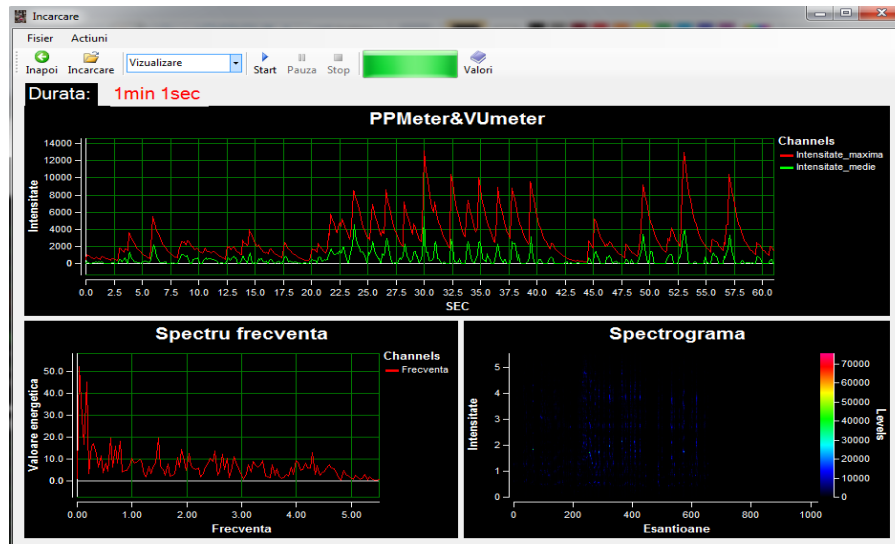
Incarcare

Fisier Actiuni

Inapoi Incarcare Vizualizare Start Pauza Stop Valori

Durata: 1min 1sec

PPMeter&VUmeter

Channels
Intensitate_maxima
Intensitate_medie

Intensitate

14000
12000
10000
8000
6000
4000
2000
0

0.0 2.5 5.0 7.5 10.0 12.5 15.0 17.5 20.0 22.5 25.0 27.5 30.0 32.5 35.0 37.5 40.0 42.5 45.0 47.5 50.0 52.5 55.0 57.5 60.0

SEC

Spectru frecventa

Channels
Frecventa

Valoare energetica

50.0
40.0
30.0
20.0
10.0
0.0

0.00 1.00 2.00 3.00 4.00 5.00

Frecventa

Spectrograma

Intensitate

5
4
3
2
1
0

0 200 400 600 800 1000

Esantioane

70000
60000
50000
40000
30000
20000
10000
0

Levels